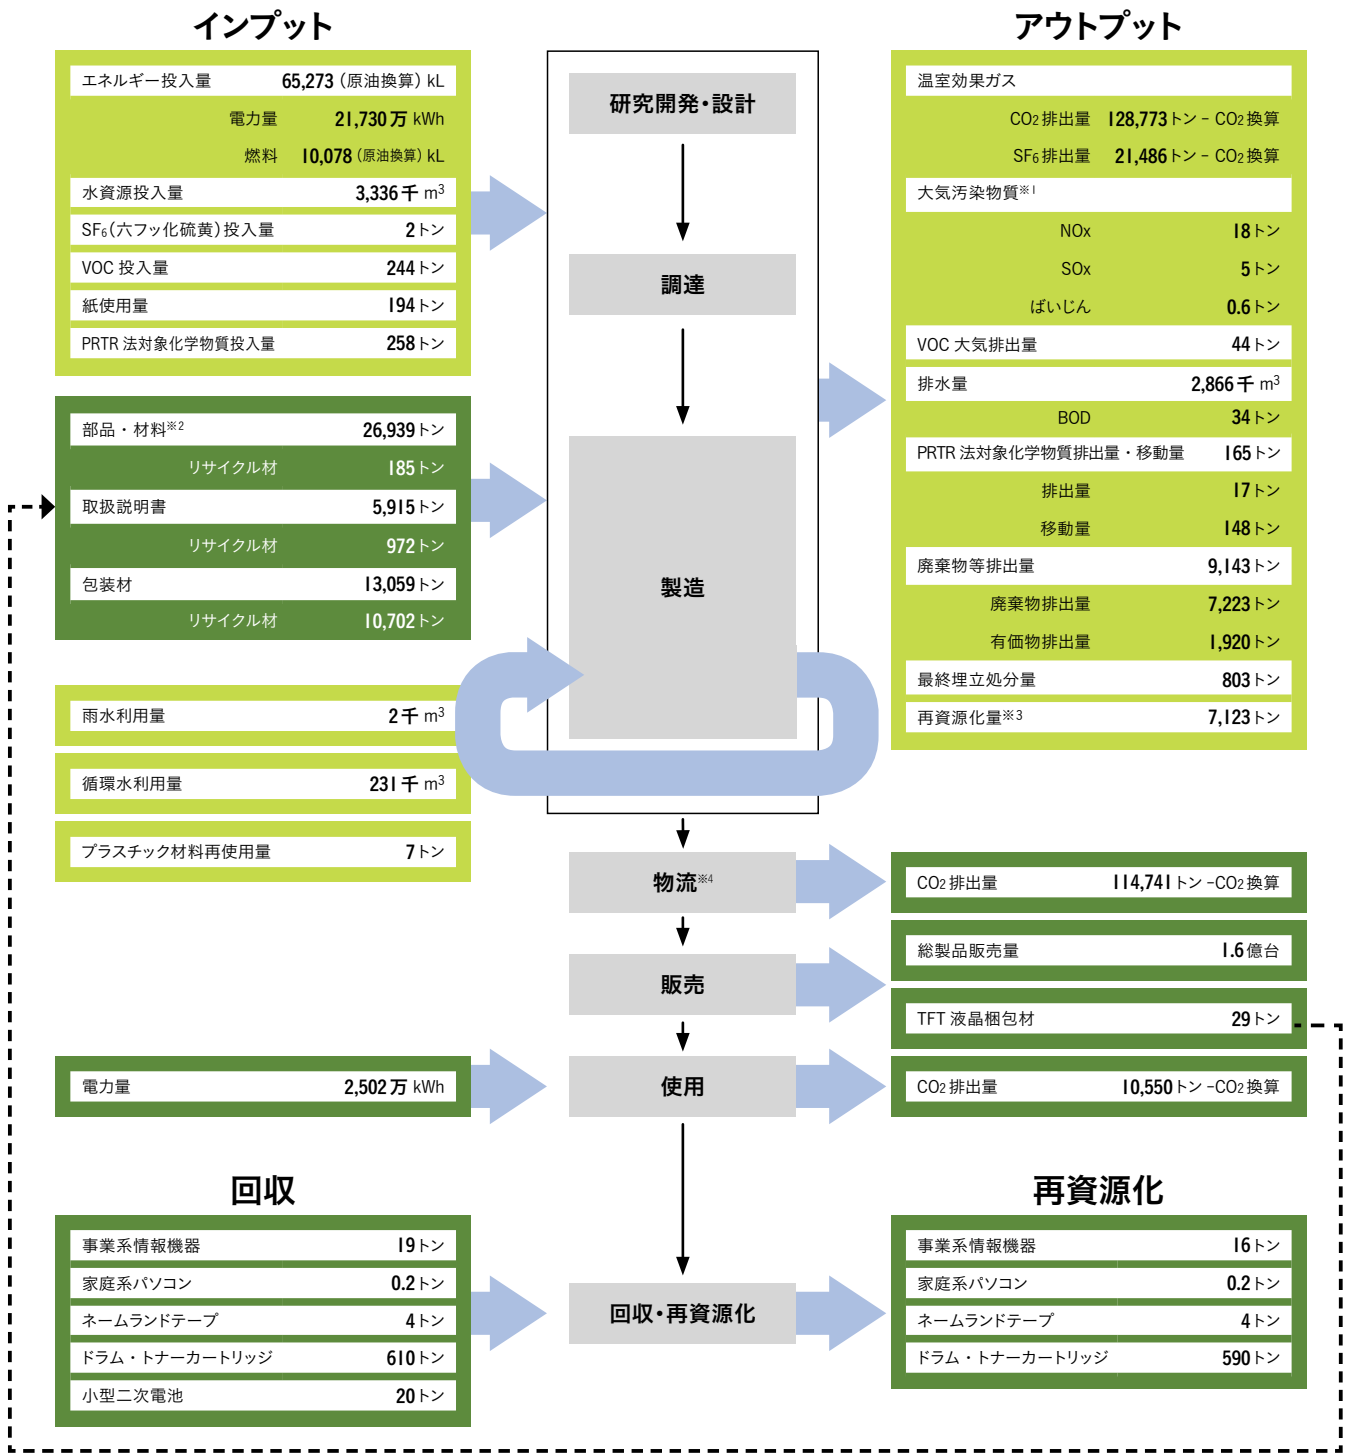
インプット

エネルギー投入量 65,273（原油換算）kL
電力量 21,730万 kWh
燃料 10,078（原油換算）kL
水資源投入量 3,336千 $m^3$
$SF_6$（六フッ化硫黄）投入量 2トン
VOC 投入量 244トン
紙使用量 194トン
PRTR 法対象化学物質投入量 258トン

部品・材料※2 26,939トン
リサイクル材 185トン
取扱説明書 5,915トン
リサイクル材 972トン
包装材 13,059トン
リサイクル材 10,702トン

雨水利用量 2千 $m^3$
循環水利用量 231千 $m^3$
プラスチック材料再使用量 7トン

電力量 2,502万 kWh

研究開発・設計
調達
製造
物流※4
販売
使用
回収・再資源化

アウトプット

温室効果ガス
$CO_2$排出量 128,773トン－$CO_2$換算
$SF_6$排出量 21,486トン－$CO_2$換算
大気汚染物質※1
NOx 18トン
SOx 5トン
ばいじん 0.6トン
VOC 大気排出量 44トン
排水量 2,866千 $m^3$
BOD 34トン
PRTR 法対象化学物質排出量・移動量 165トン
排出量 17トン
移動量 148トン
廃棄物等排出量 9,143トン
廃棄物排出量 7,223トン
有価物排出量 1,920トン
最終埋立処分量 803トン
再資源化量※3 7,123トン

$CO_2$排出量 114,741トン－$CO_2$換算
総製品販売量 1.6億台
TFT 液晶梱包材 29トン
$CO_2$排出量 10,550トン－$CO_2$換算

回収
事業系情報機器 19トン
家庭系パソコン 0.2トン
ネームランドテープ 4トン
ドラム・トナーカートリッジ 610トン
小型二次電池 20トン

再資源化
事業系情報機器 16トン
家庭系パソコン 0.2トン
ネームランドテープ 4トン
ドラム・トナーカートリッジ 590トン